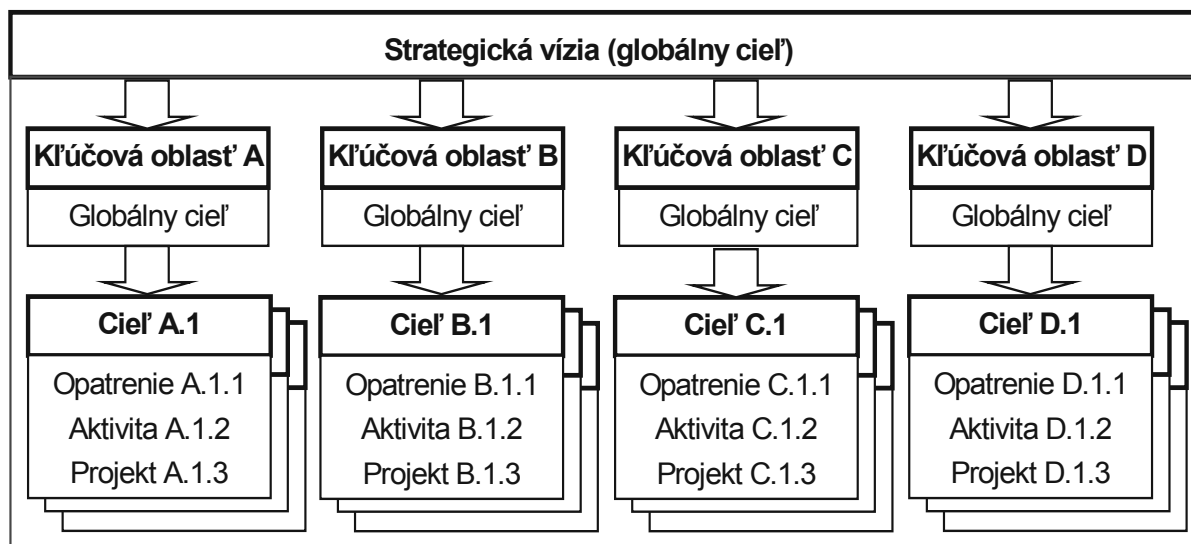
Strategická vízia (globálny cieľ)

Kľúčová oblasť A

Globálny cieľ

Cieľ A.1

Opatrenie A.1.1

Aktivita A.1.2

Projekt A.1.3

Kľúčová oblasť B

Globálny cieľ

Cieľ B.1

Opatrenie B.1.1

Aktivita B.1.2

Projekt B.1.3

Kľúčová oblasť C

Globálny cieľ

Cieľ C.1

Opatrenie C.1.1

Aktivita C.1.2

Projekt C.1.3

Kľúčová oblasť D

Globálny cieľ

Cieľ D.1

Opatrenie D.1.1

Aktivita D.1.2

Projekt D.1.3